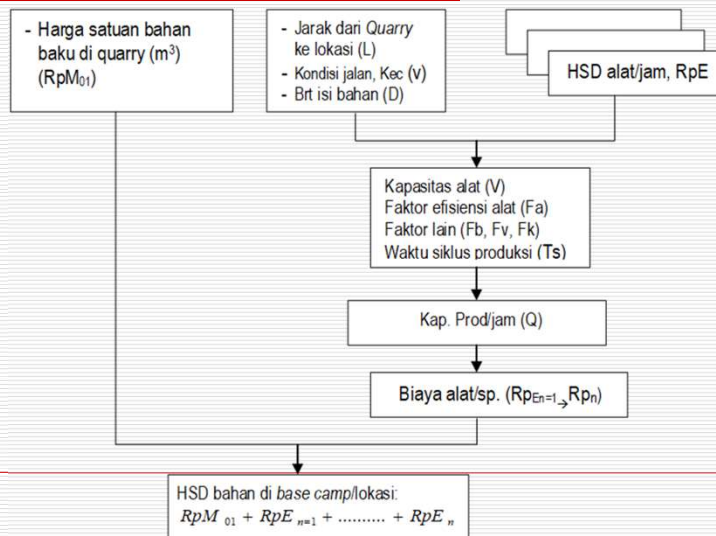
- Harga satuan bahan baku di quarry ($m^3$) ($RpM_{01}$)

- Jarak dari *Quarry* ke lokasi (L)
- Kondisi jalan, Kec (v)
- Brt isi bahan (D)

HSD alat/jam, RpE

Kapasitas alat (V)
Faktor efisiensi alat (Fa)
Faktor lain (Fb, Fv, Fk)
Waktu siklus produksi (Ts)

Kap. Prod/jam (Q)

Biaya alat/sp. ($Rp_{En=1} \rightarrow Rp_n$)

HSD bahan di *base camp*/lokasi:
$RpM_{01} + RpE_{n=1} + .......... + RpE_n$